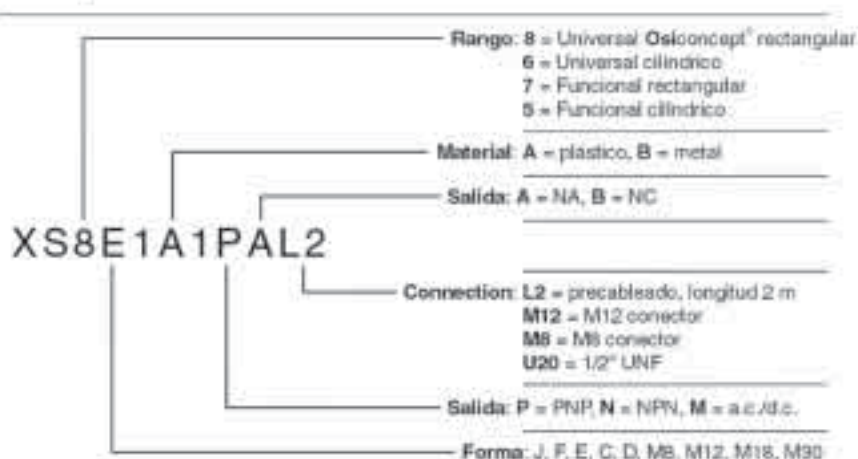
Rango: 8 = Universal Osiconcept® rectangular
6 = Universal cilíndrico
7 = Funcional rectangular
5 = Funcional cilíndrico

Material: A = plástico, B = metal

Salida: A = NA, B = NC

XS8E1A1PAL2

Connection: L2 = precableado, longitud 2 m
M12 = M12 conector
M8 = M8 conector
U20 = 1/2" UNF

Salida: P = PNP, N = NPN, M = a.c./d.c.

Forma: J, F, E, C, D, M8, M12, M18, M30